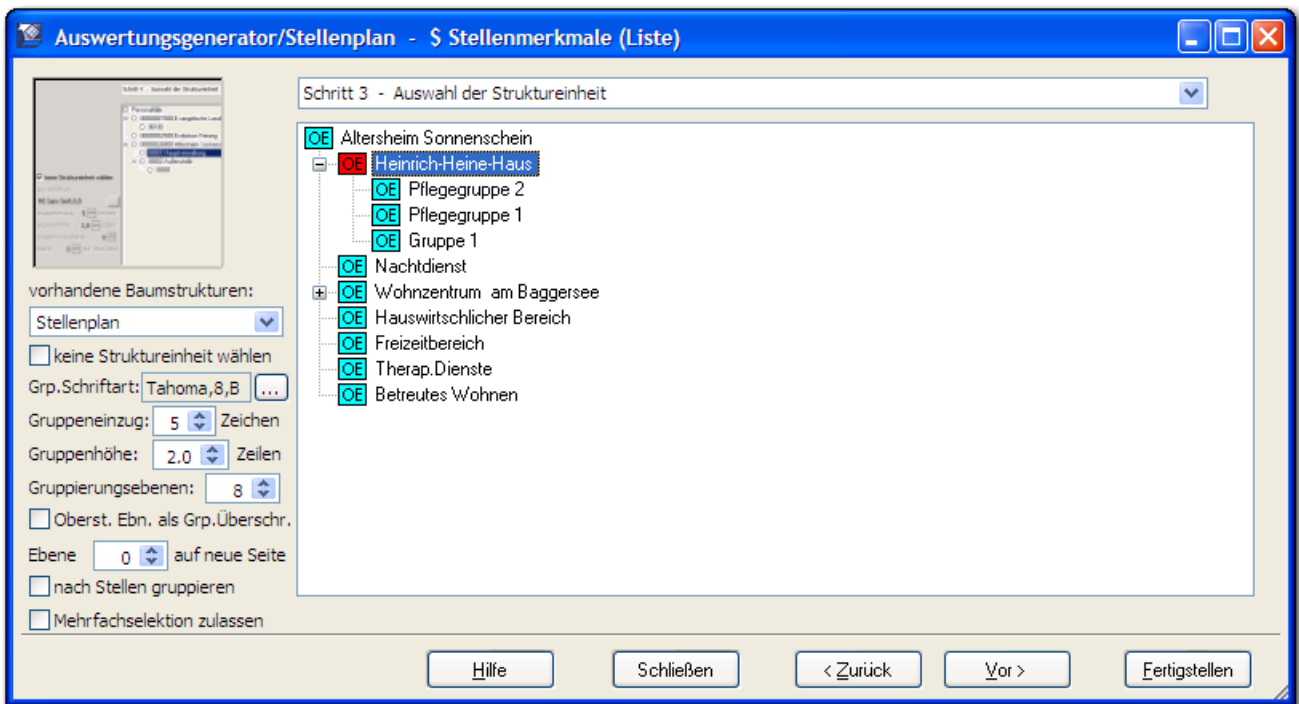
Auswertungsgenerator/Stellenplan - $ Stellenmerkmale (Liste)

Schritt 3 - Auswahl der Struktureinheit

OE Altersheim Sonnenschein
OE Heinrich-Heine-Haus
OE Pflegegruppe 2
OE Pflegegruppe 1
OE Gruppe 1
OE Nachtdienst
OE Wohnzentrum am Baggersee
OE Hauswirtschlicher Bereich
OE Freizeitbereich
OE Therap.Dienste
OE Betreutes Wohnen

vorhandene Baumstrukturen:
Stellenplan
keine Struktureinheit wählen
Grp.Schriftart: Tahoma,8,B ...
Gruppeneinzug: 5 Zeichen
Gruppenhöhe: 2.0 Zeilen
Gruppierungsebenen: 8
Oberst. Ebn. als Grp.Überschr.
Ebene 0 auf neue Seite
nach Stellen gruppieren
Mehrfachselektion zulassen

Hilfe
Schließen
< Zurück
Vor >
Fertigstellen